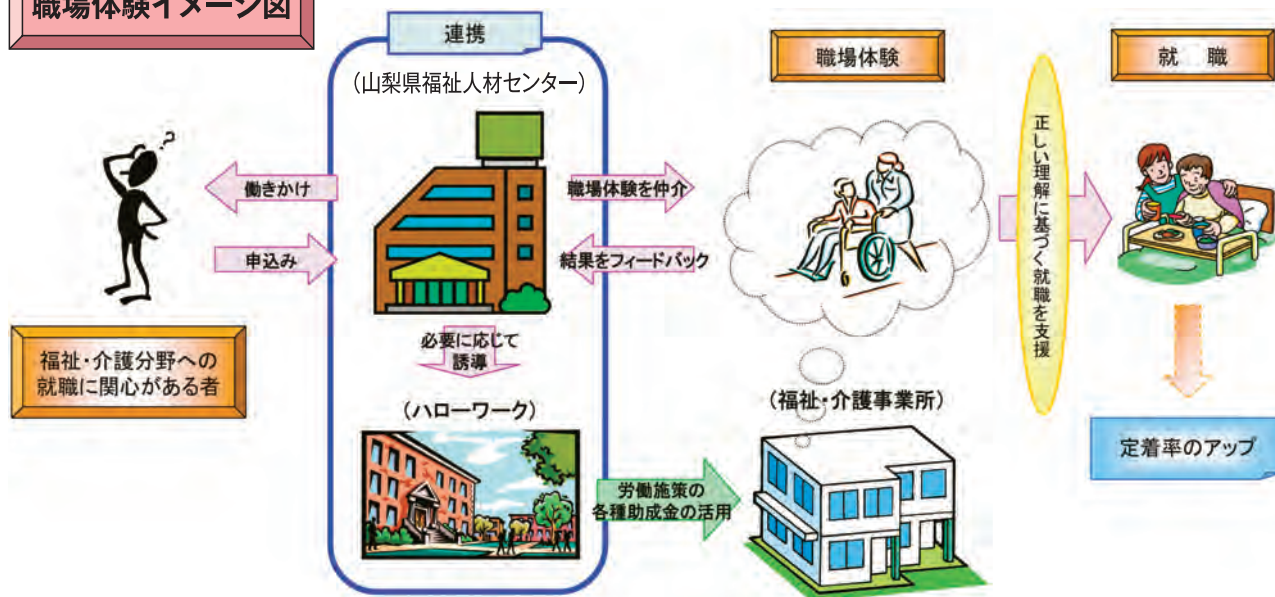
職場体験イメージ図

連携

（山梨県福祉人材センター）

働きかけ

申込み

職場体験を仲介

結果をフィードバック

必要に応じて誘導

（ハローワーク）

労働施策の各種助成金の活用

福祉・介護分野への就職に関心がある者

職場体験

（福祉・介護事業所）

正しい理解に基づく就職を支援

就　職

定着率のアップ